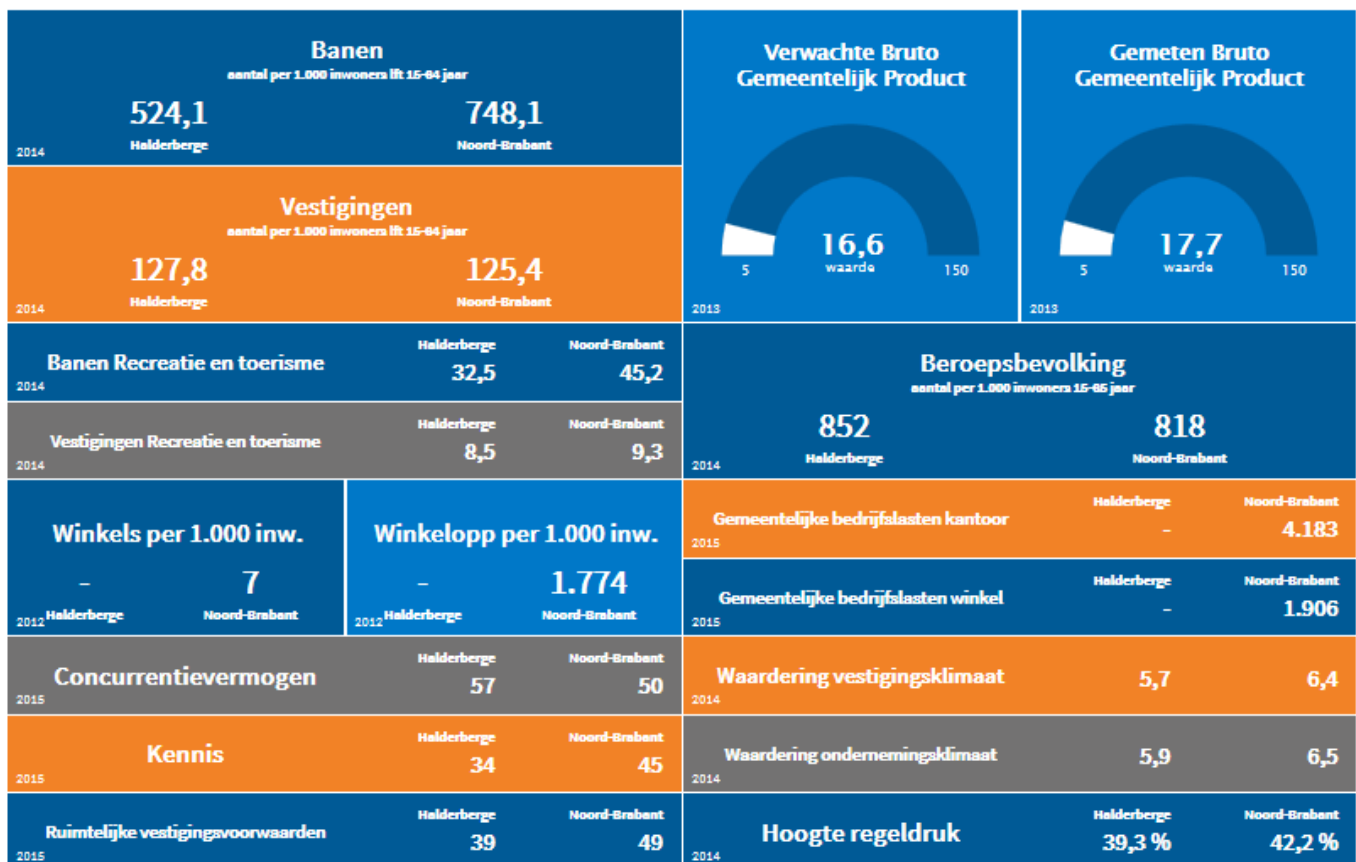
Banen
aantal per 1.000 inwoners lft 15-64 jaar
524,1
Halderberge
748,1
Noord-Brabant
2014

Vestigingen
aantal per 1.000 inwoners lft 15-64 jaar
127,8
Halderberge
125,4
Noord-Brabant
2014

Verwachte Bruto Gemeentelijk Product
16,6
waarde
5
150
2013

Gemeten Bruto Gemeentelijk Product
17,7
waarde
5
150
2013

Banen Recreatie en toerisme
Halderberge
32,5
Noord-Brabant
45,2
2014

Vestigingen Recreatie en toerisme
Halderberge
8,5
Noord-Brabant
9,3
2014

Beroepsbevolking
aantal per 1.000 inwoners 15-65 jaar
852
Halderberge
818
Noord-Brabant
2014

Winkels per 1.000 inw.
–
Halderberge
7
Noord-Brabant
2012

Winkelopp per 1.000 inw.
–
Halderberge
1.774
Noord-Brabant
2012

Gemeentelijke bedrijfslasten kantoor
Halderberge
–
Noord-Brabant
4.183
2015

Gemeentelijke bedrijfslasten winkel
Halderberge
–
Noord-Brabant
1.906
2015

Concurrentievermogen
Halderberge
57
Noord-Brabant
50
2015

Waardering vestigingsklimaat
5,7
6,4
2014

Kennis
Halderberge
34
Noord-Brabant
45
2015

Waardering ondernemingsklimaat
5,9
6,5
2014

Ruimtelijke vestigingsvoorwaarden
Halderberge
39
Noord-Brabant
49
2015

Hoogte regeldruk
Halderberge
39,3 %
Noord-Brabant
42,2 %
2014